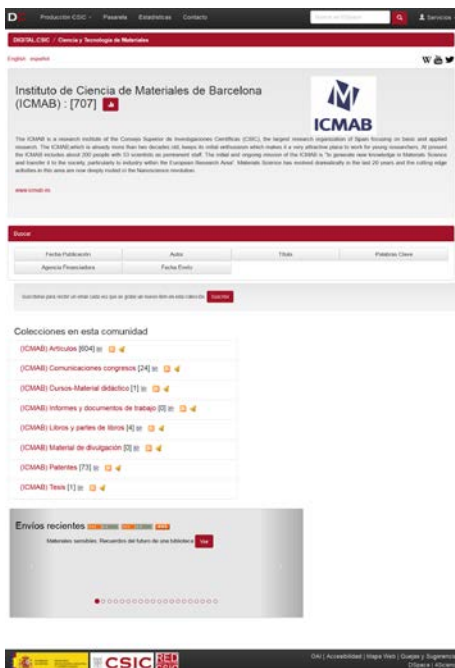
Producción CSIC · Pasarela · Estadísticas · Contacto

Buscar en DSpace

Servicios

DIGITAL.CSIC / Ciencia y Tecnología de Materiales

English español

Instituto de Ciencia de Materiales de Barcelona (ICMAB) : [707]

ICMAB

The ICMAB is a research institute of the Consejo Superior de Investigaciones Científicas (CSIC), the largest research organization of Spain focusing on basic and applied research. The ICMAB,which is already more than two decades old, keeps its initial enthusiasm which makes it a very attractive place to work for young researchers. At present the ICMAB includes about 200 people with 53 scientists as permanent staff. The initial and ongoing mission of the ICMAB is "to generate new knowledge in Materials Science and transfer it to the society, particularly to industry within the European Research Area". Materials Science has evolved dramatically in the last 20 years and the cutting edge activities in this area are now deeply rooted in the Nanoscience revolution.

www.icmab.es

Buscar

| Fecha Publicación | Autor | Título | Palabras Clave |
|---|---|---|---|
| Agencia Financiadora | Fecha Envío | | |

Suscríbase para recibir un email cada vez que se añade un nuevo ítem en esta colección. Suscribir

Colecciones en esta comunidad

(ICMAB) Artículos [604]

(ICMAB) Comunicaciones congresos [24]

(ICMAB) Cursos-Material didáctico [1]

(ICMAB) Informes y documentos de trabajo [0]

(ICMAB) Libros y partes de libros [4]

(ICMAB) Material de divulgación [0]

(ICMAB) Patentes [73]

(ICMAB) Tesis [1]

Envíos recientes

Materiales sensibles. Recuerdos del futuro de una biblioteca Ver

CSIC

OAI | Accesibilidad | Mapa Web | Quejas y Sugerencias
DSpace | 4Science